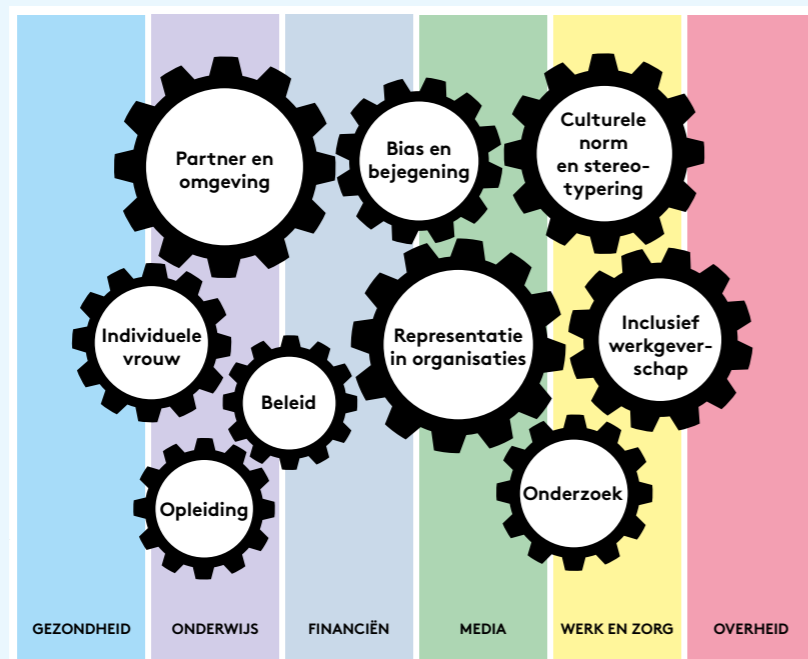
Partner en omgeving

Bias en bejegening

Culturele norm en stereotypering

Individuele vrouw

Representatie in organisaties

Inclusief werkgeverschap

Beleid

Opleiding

Onderzoek

GEZONDHEID

ONDERWIJS

FINANCIËN

MEDIA

WERK EN ZORG

OVERHEID